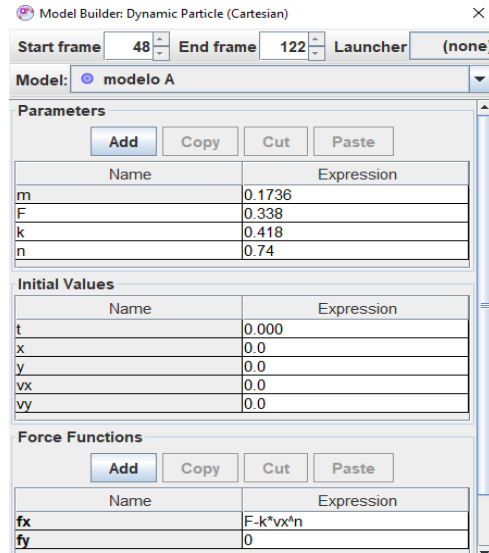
Model Builder: Dynamic Particle (Cartesian)

Start frame 48 End frame 122 Launcher (none)

Model: modelo A

Parameters

Add Copy Cut Paste

| Name | Expression |
|---|---|
| m | 0.1736 |
| F | 0.338 |
| k | 0.418 |
| n | 0.74 |

Initial Values

| Name | Expression |
|---|---|
| t | 0.000 |
| x | 0.0 |
| y | 0.0 |
| vx | 0.0 |
| vy | 0.0 |

Force Functions

Add Copy Cut Paste

| Name | Expression |
|---|---|
| fx | F-k*vx^n |
| fy | 0 |